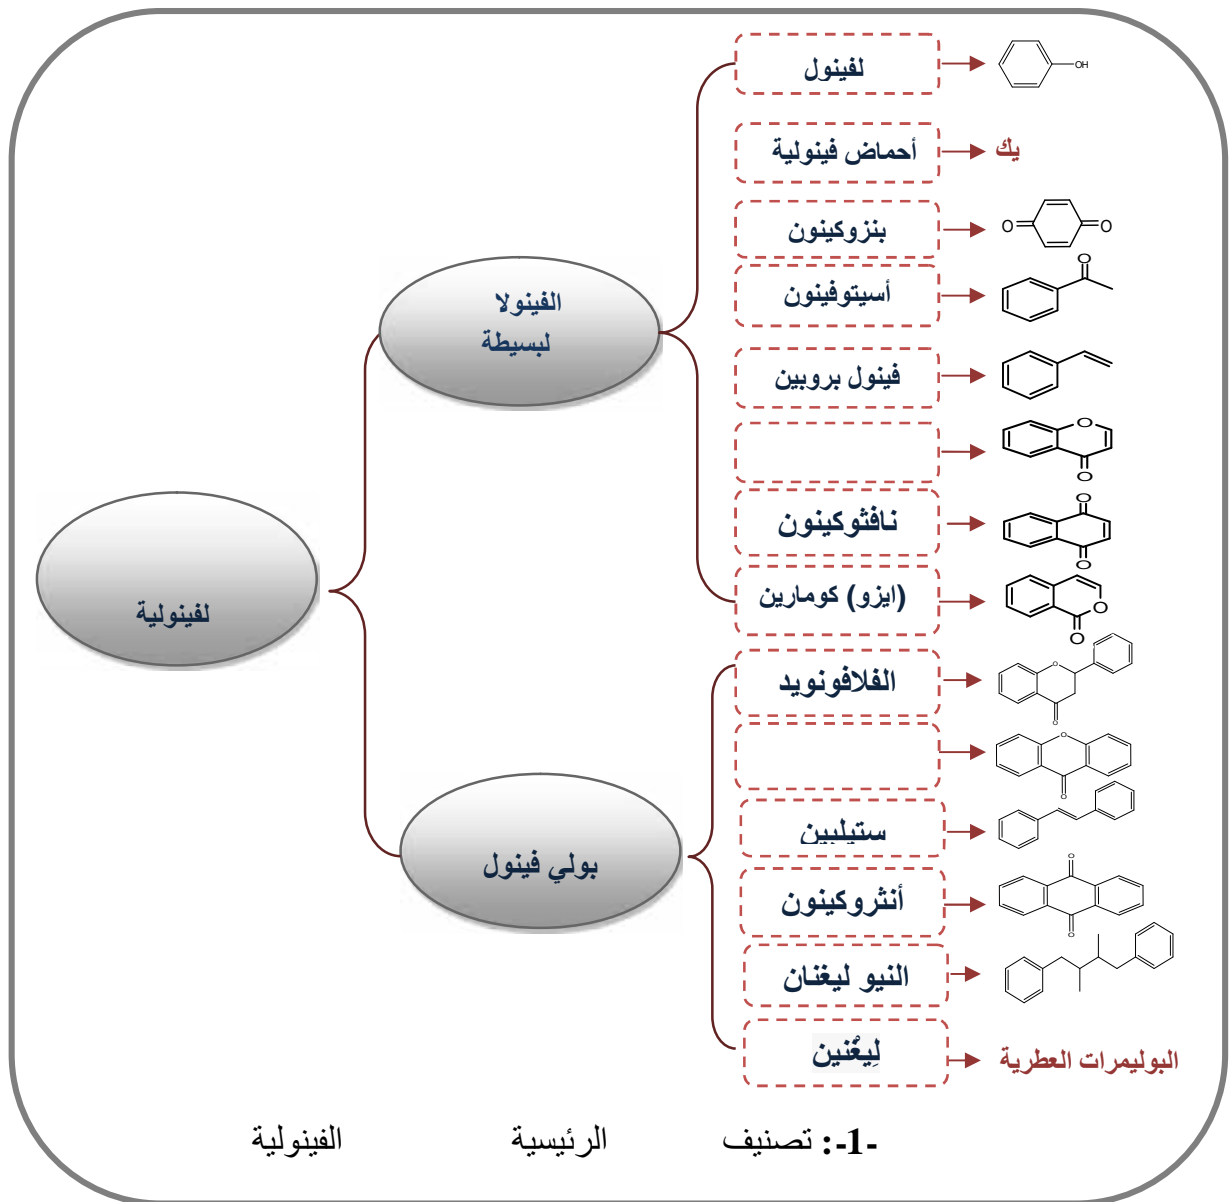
لفينولية

الفينولا
لبسيطة

بولي فينول

لفينول
OH

أحماض فينولية
يك

بنزوكينون
O
O

أسيتوفينون
O

فينول بروبين

O
O

نافثوكينون
O
O

(ايزو) كومارين
O
O

الفلافونويد
O
O

O
O

ستيلبين

أنثروكينون
O
O

النيو ليغنان

لِيغْنين
البوليمرات العطرية

-1-: تصنيف الرئيسية الفينولية